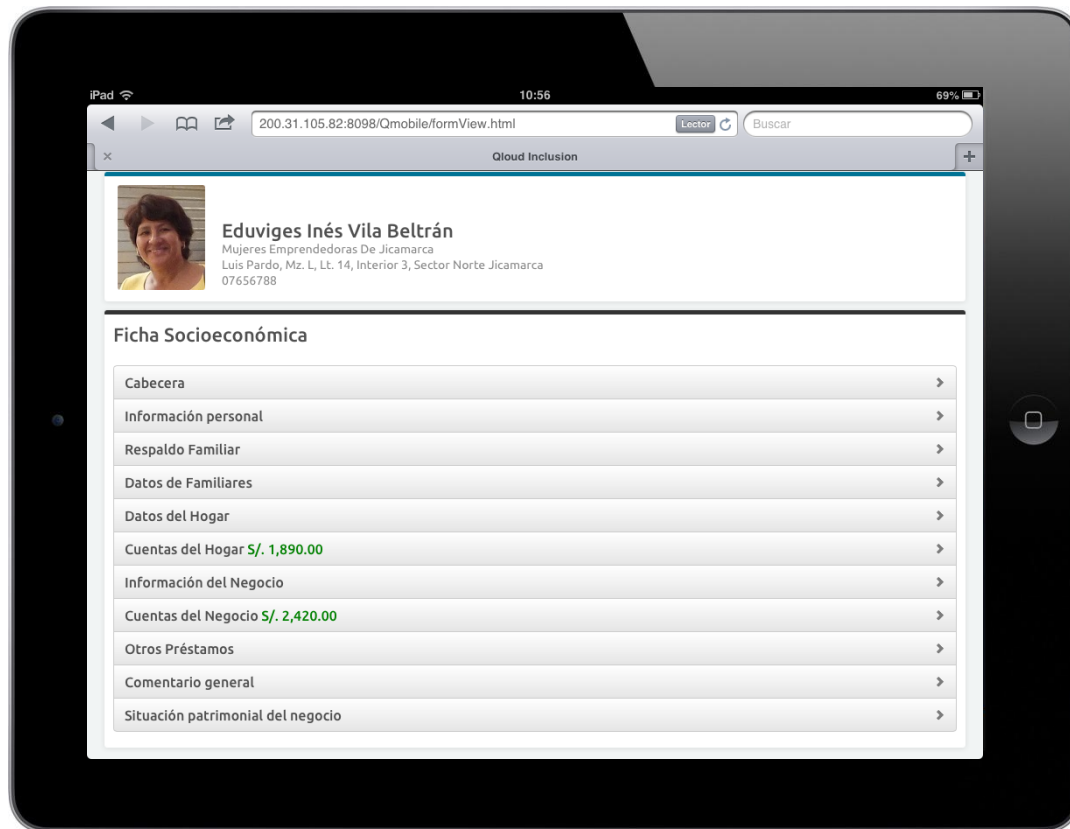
iPad
10:56
69%

200.31.105.82:8098/Qmobile/formView.html
Lector
Buscar

×
Qloud Inclusion
+

Eduviges Inés Vila Beltrán
Mujeres Emprendedoras De Jicamarca
Luis Pardo, Mz. L, Lt. 14, Interior 3, Sector Norte Jicamarca
07656788

Ficha Socioeconómica

Cabecera >
Información personal >
Respaldo Familiar >
Datos de Familiares >
Datos del Hogar >
Cuentas del Hogar S/. 1,890.00 >
Información del Negocio >
Cuentas del Negocio S/. 2,420.00 >
Otros Préstamos >
Comentario general >
Situación patrimonial del negocio >